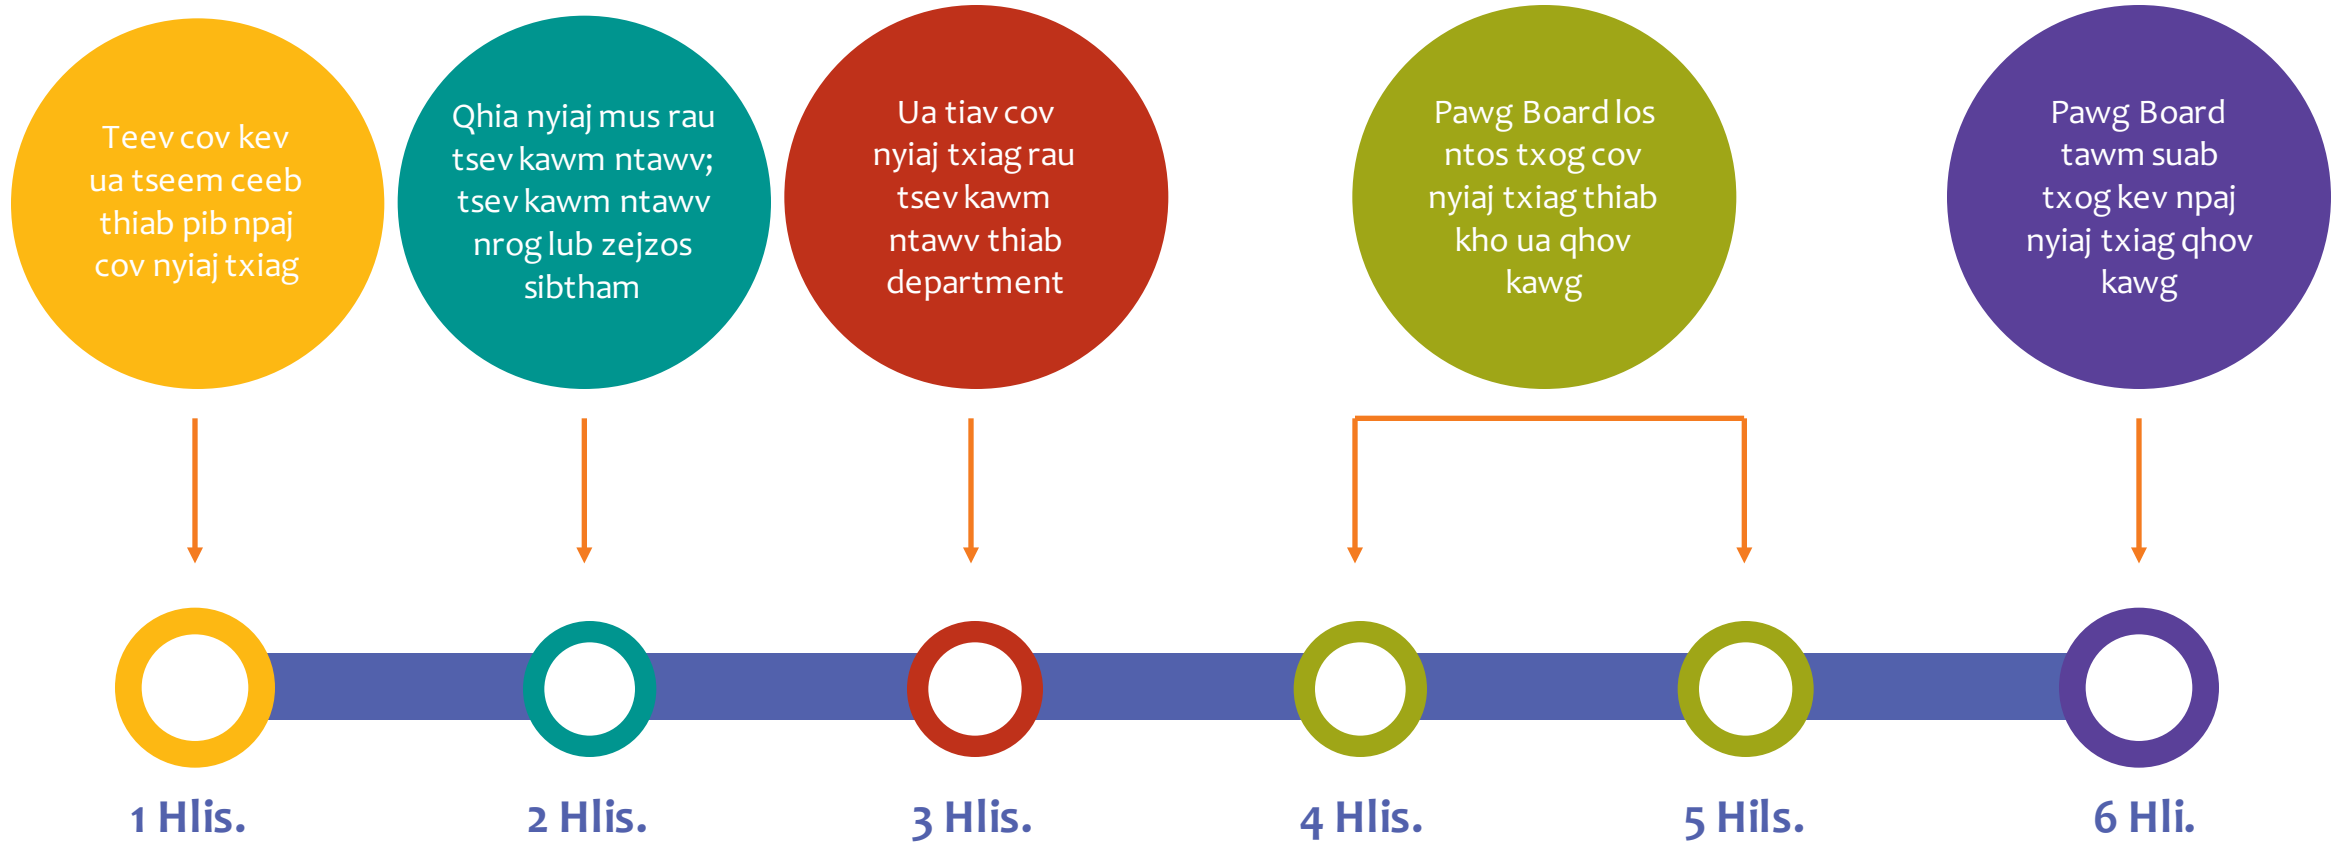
Teev cov kev ua tseem ceeb thiab pib npaj cov nyiaj txiag

Qhia nyiaj mus rau tsev kawm ntawv; tsev kawm ntawv nrog lub zejzos sibtham

Ua tiav cov nyiaj txiag rau tsev kawm ntawv thiab department

Pawg Board los ntos txog cov nyiaj txiag thiab kho ua qhov kawg

Pawg Board tawm suab txog kev npaj nyiaj txiag qhov kawg

1 Hlis.

2 Hlis.

3 Hlis.

4 Hlis.

5 Hils.

6 Hli.